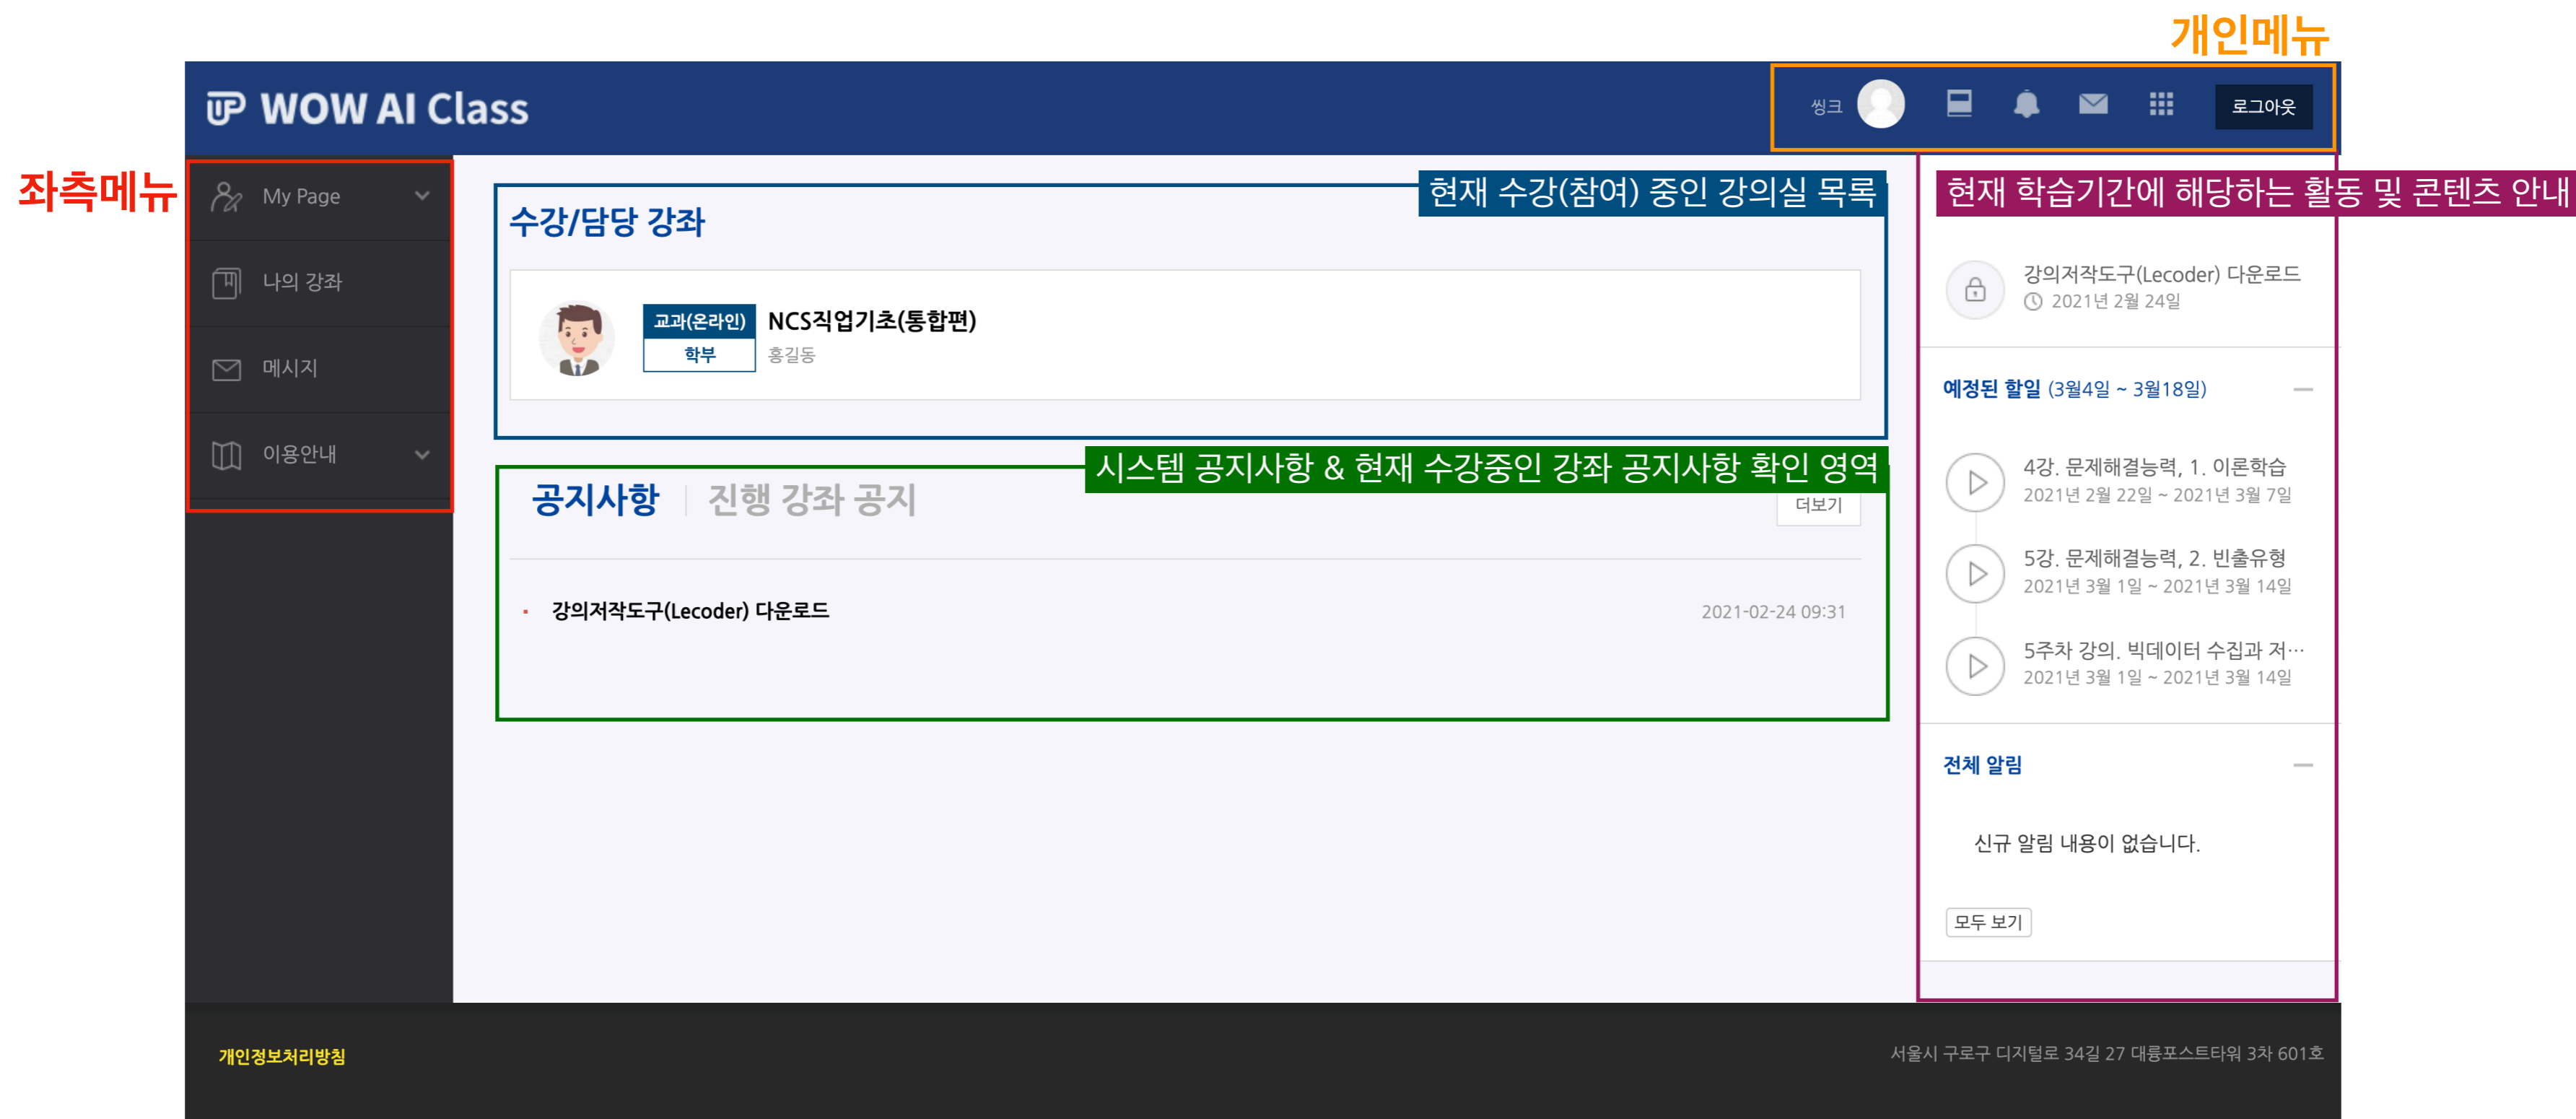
개인메뉴

WOW AI Class

씽크 로그아웃

좌측메뉴

My Page

나의 강좌

메시지

이용안내

현재 수강(참여) 중인 강의실 목록

수강/담당 강좌

교과(온라인) 학부 NCS직업기초(통합편) 홍길동

시스템 공지사항 & 현재 수강중인 강좌 공지사항 확인 영역

공지사항 | 진행 강좌 공지

더보기

강의저작도구(Lecoder) 다운로드 2021-02-24 09:31

현재 학습기간에 해당하는 활동 및 콘텐츠 안내

강의저작도구(Lecoder) 다운로드
2021년 2월 24일

예정된 할일 (3월4일 ~ 3월18일)

4강. 문제해결능력, 1. 이론학습
2021년 2월 22일 ~ 2021년 3월 7일

5강. 문제해결능력, 2. 빈출유형
2021년 3월 1일 ~ 2021년 3월 14일

5주차 강의. 빅데이터 수집과 저...
2021년 3월 1일 ~ 2021년 3월 14일

전체 알림

신규 알림 내용이 없습니다.

모두 보기

개인정보처리방침

서울시 구로구 디지털로 34길 27 대륭포스트타워 3차 601호